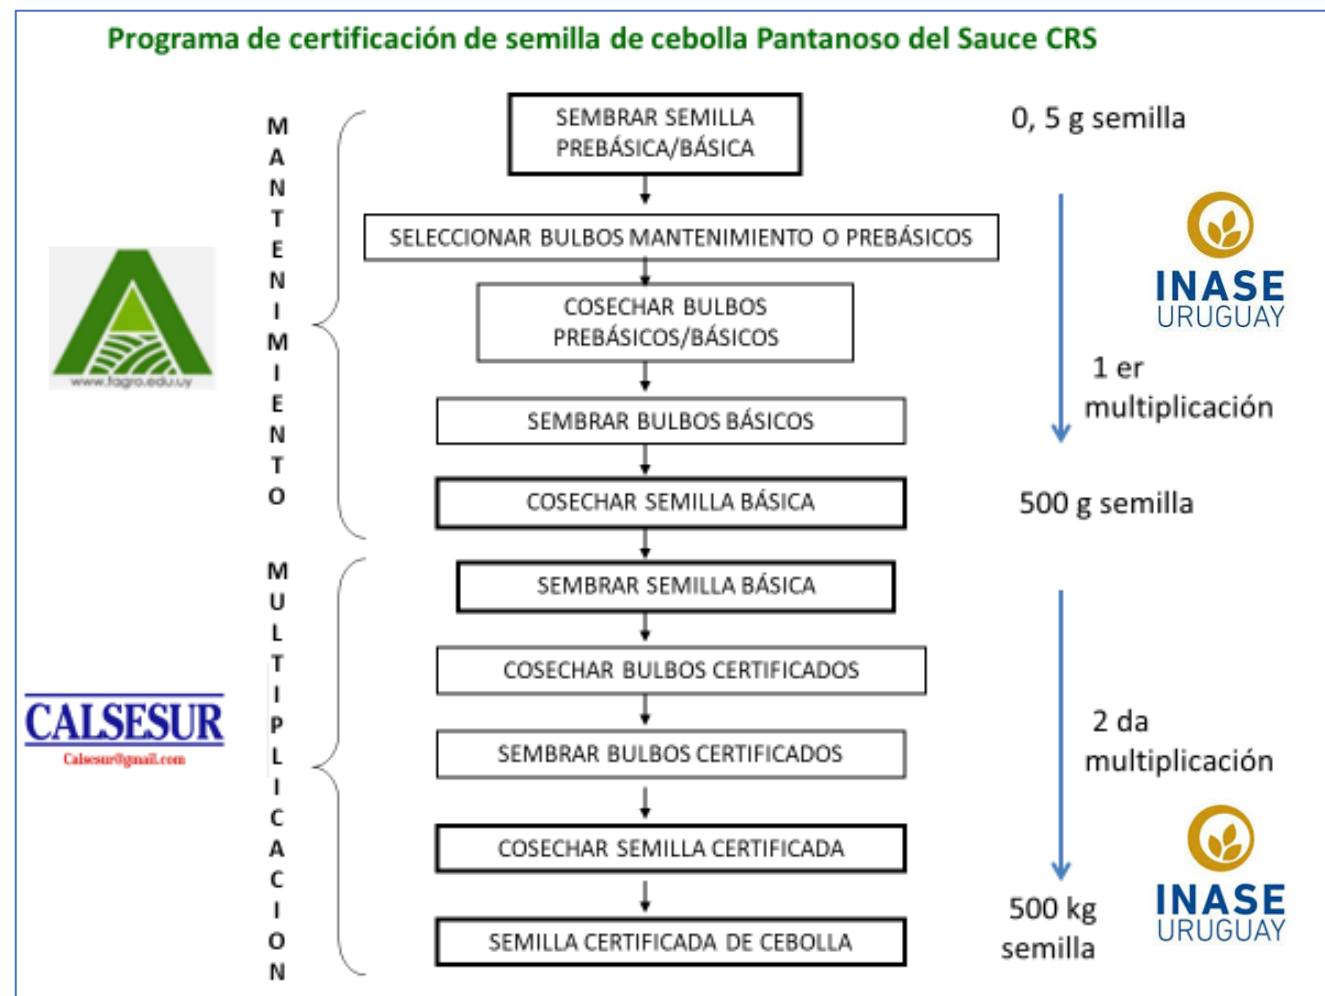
Programa de certificación de semilla de cebolla Pantanoso del Sauce CRS

www.fagro.edu.uy

MANTENIMIENTO

SEMBRAR SEMILLA PREBÁSICA/BÁSICA

0, 5 g semilla

SELECCIONAR BULBOS MANTENIMIENTO O PREBÁSICOS

INASE URUGUAY

COSECHAR BULBOS PREBÁSICOS/BÁSICOS

1 er multiplicación

SEMBRAR BULBOS BÁSICOS

COSECHAR SEMILLA BÁSICA

500 g semilla

MULTIPLICACION

SEMBRAR SEMILLA BÁSICA

CALSESUR
Calsesur@gmail.com

COSECHAR BULBOS CERTIFICADOS

2 da multiplicación

SEMBRAR BULBOS CERTIFICADOS

COSECHAR SEMILLA CERTIFICADA

INASE URUGUAY

SEMILLA CERTIFICADA DE CEBOLLA

500 kg semilla